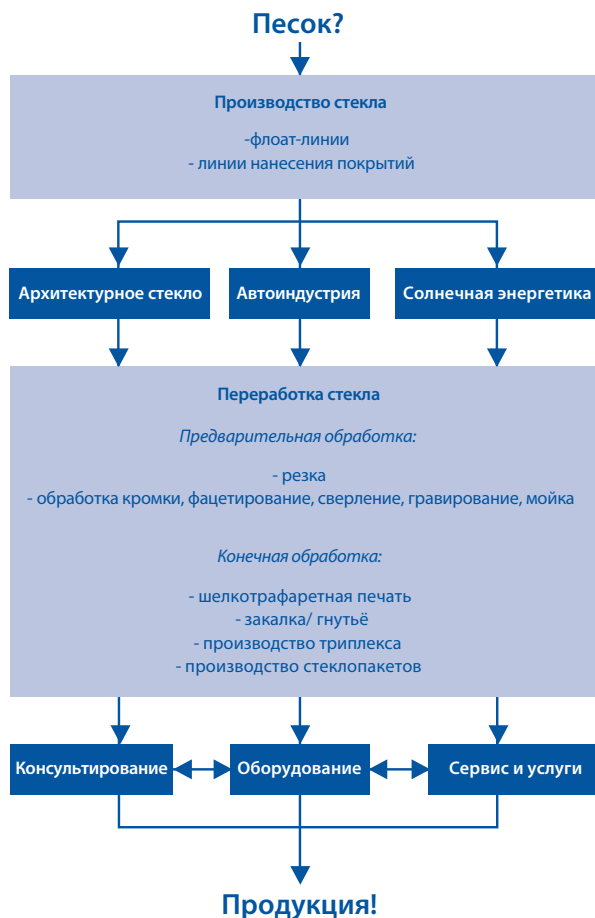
Песок?

Производство стекла

-флоат-линии
- линии нанесения покрытий

Архитектурное стекло

Автоиндустрия

Солнечная энергетика

Переработка стекла

Предварительная обработка:

- резка
- обработка кромки, фацетирование, сверление, гравирование, мойка

Конечная обработка:

- шелкотрафаретная печать
- закалка/ гнутьё
- производство триплекса
- производство стеклопакетов

Консультирование

Оборудование

Сервис и услуги

Продукция!